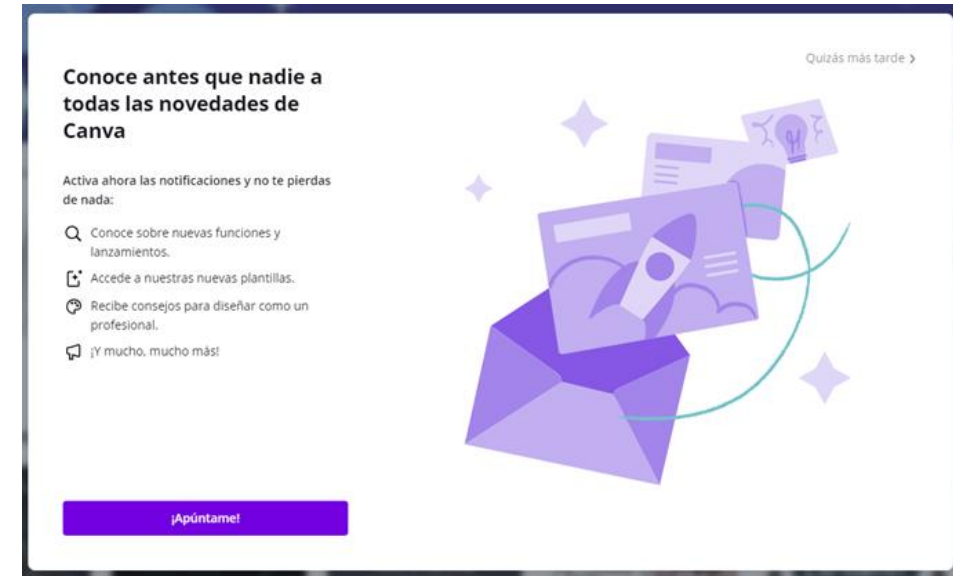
Quizás más tarde >

Conoce antes que nadie a todas las novedades de Canva

Activa ahora las notificaciones y no te pierdas de nada:

Conoce sobre nuevas funciones y lanzamientos.

Accede a nuestras nuevas plantillas.

Recibe consejos para diseñar como un profesional.

¡Y mucho, mucho más!

¡Apúntame!